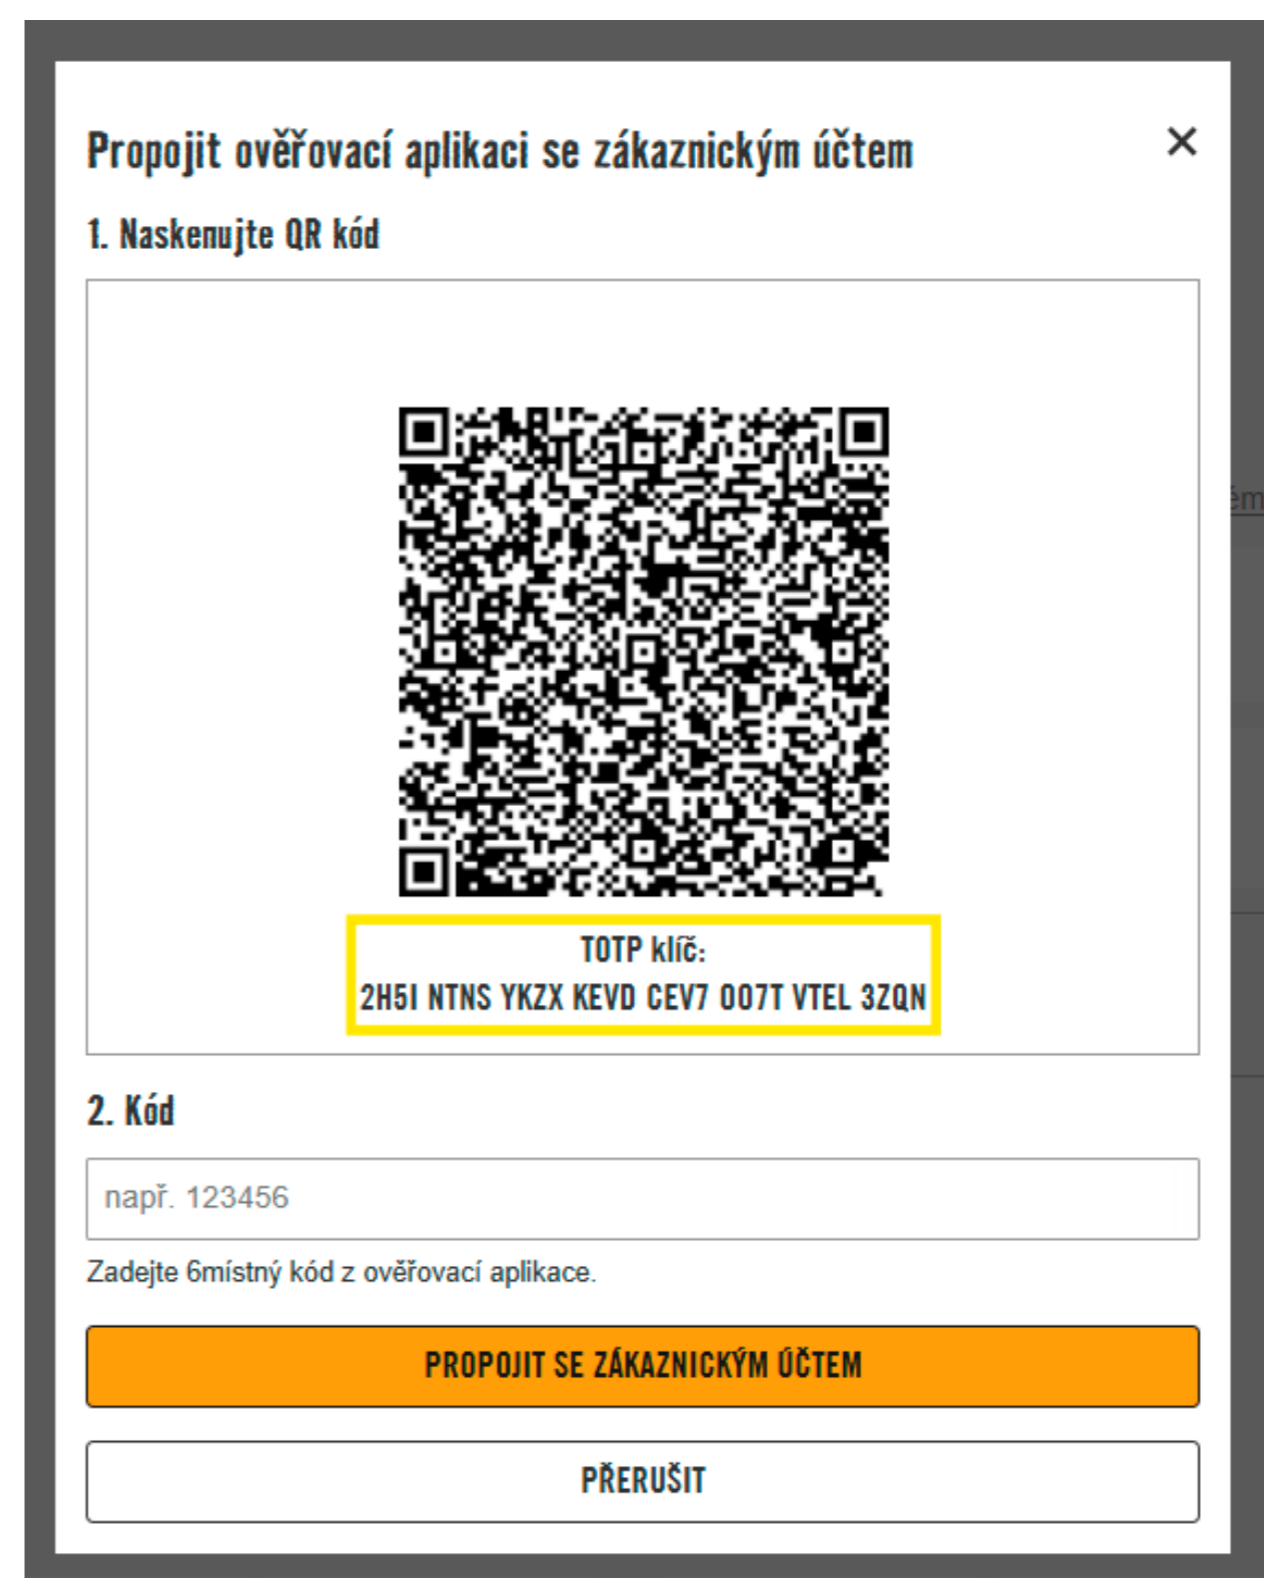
Propojit ověřovací aplikaci se zákaznickým účtem

×

1. Naskenujte QR kód

TOTP klíč:
2H5I NTNS YKZX KEVD CEV7 007T VTEL 3ZQN

2. Kód

např. 123456

Zadejte 6místný kód z ověřovací aplikace.

PROPOJIT SE ZÁKAZNICKÝM ÚČTEM

PŘERUŠIT